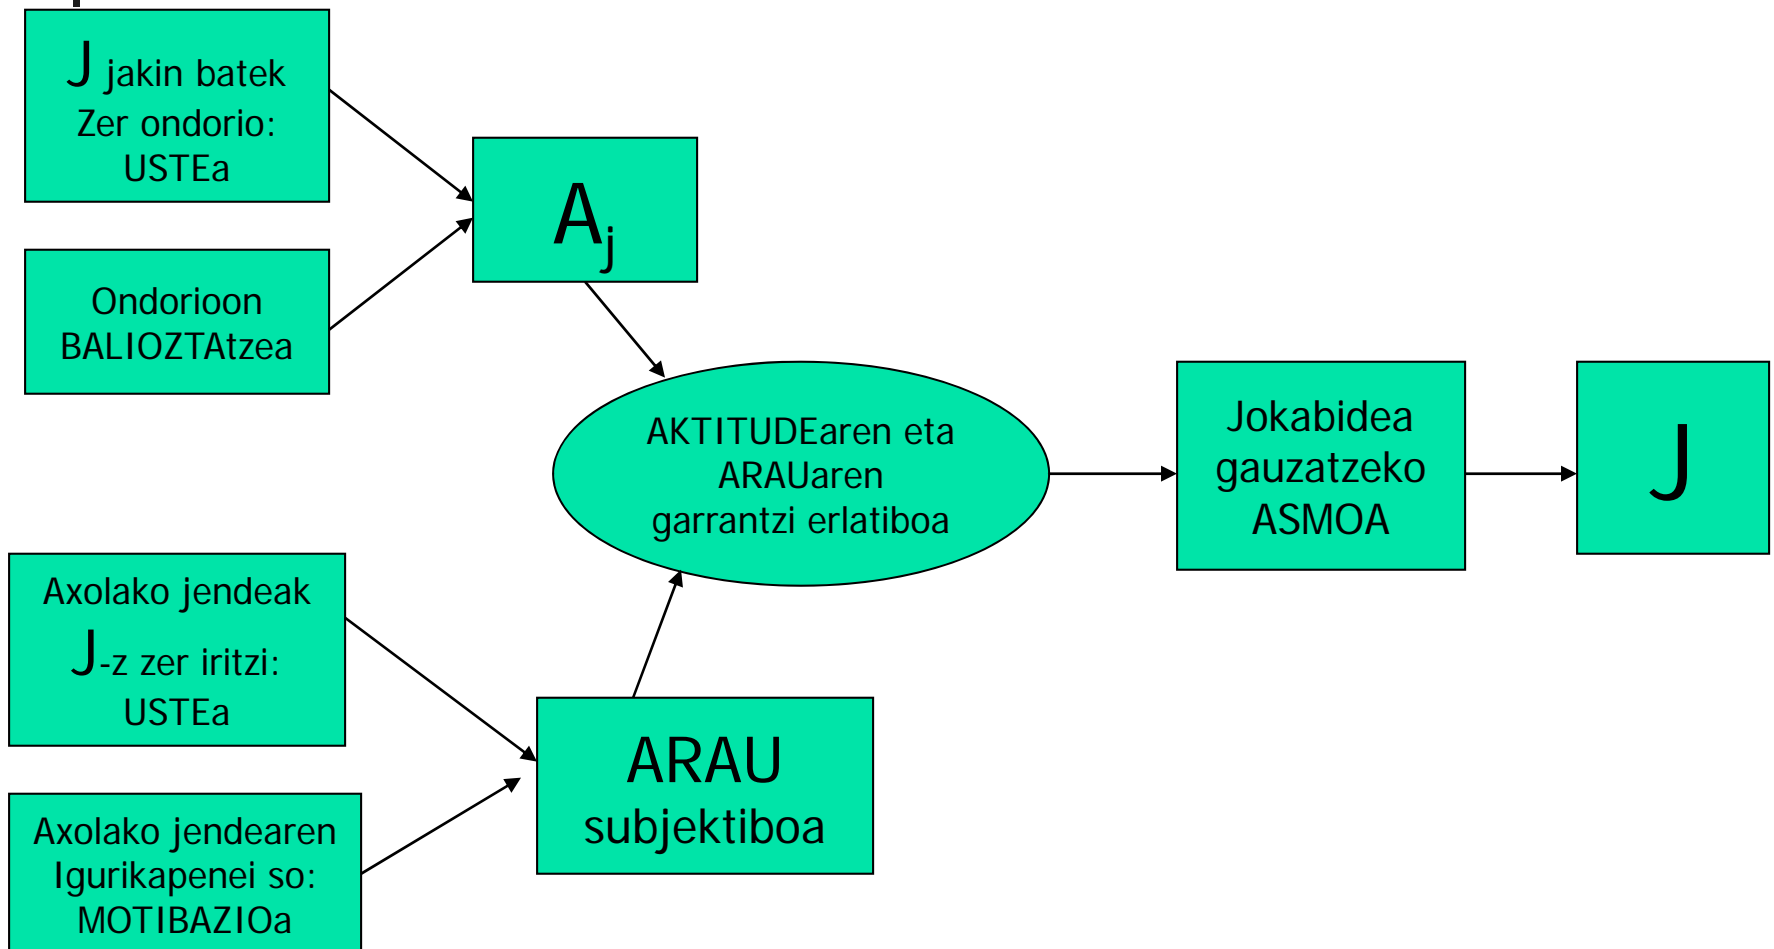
J jakin batek
Zer ondorio:
USTEa

Ondorioon
BALIOZTAtzea

$A_j$

Axolako jendeak
J-z zer iritzi:
USTEa

Axolako jendearen
Igurikapenei so:
MOTIBAZIOa

ARAU
subjektiboa

AKTITUDEaren eta
ARAUaren
garrantzi erlatiboa

Jokabidea
gauzatzeko
ASMOA

J